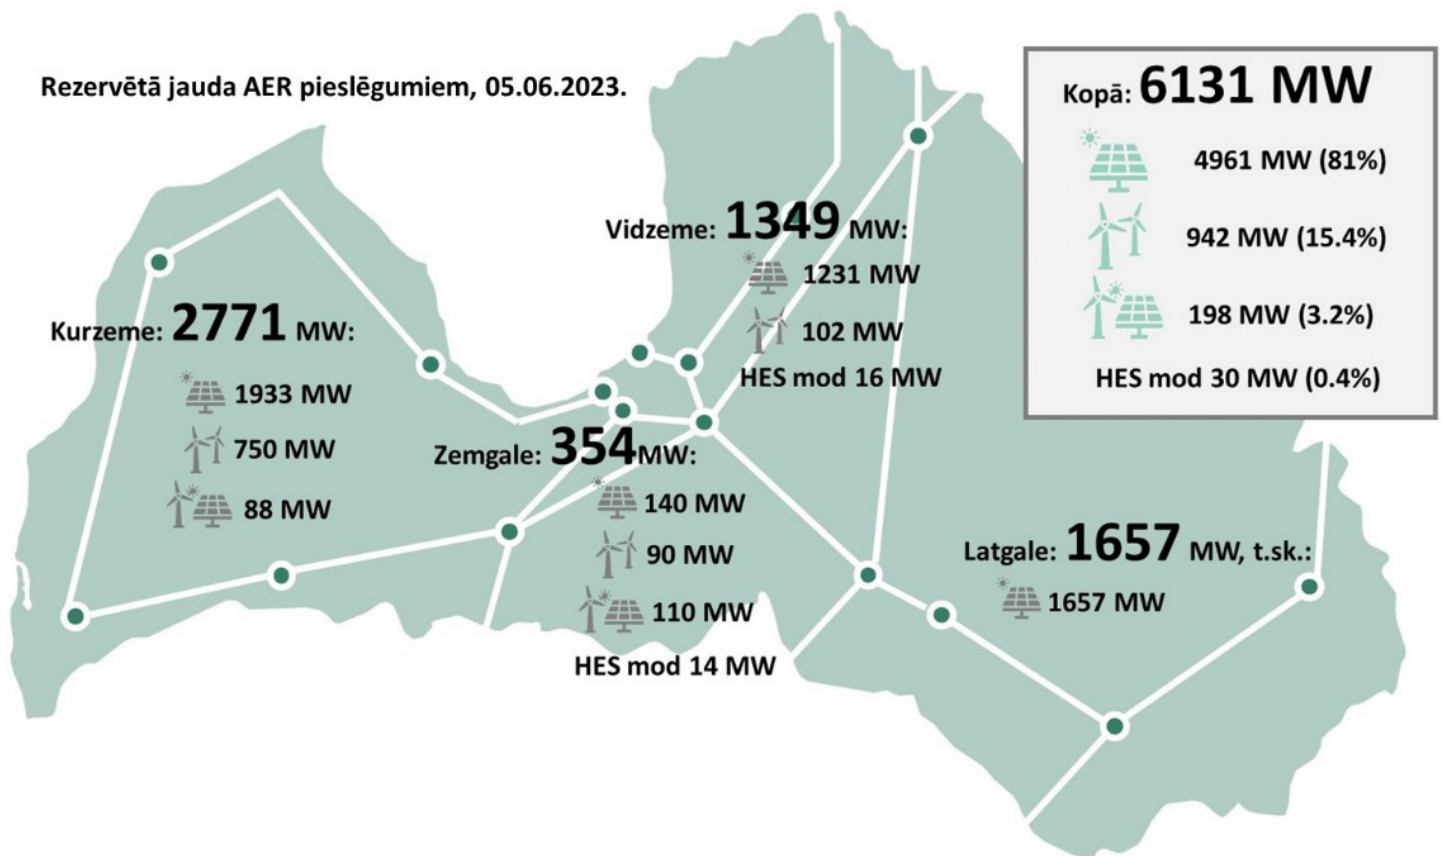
Rezervētā jauda AER pieslēgumiem, 05.06.2023.

Kopā: 6131 MW

4961 MW (81%)

942 MW (15.4%)

198 MW (3.2%)

HES mod 30 MW (0.4%)

Vidzeme: 1349 MW:

1231 MW

102 MW

HES mod 16 MW

Kurzeme: 2771 MW:

1933 MW

750 MW

88 MW

Zemgale: 354 MW:

140 MW

90 MW

110 MW

HES mod 14 MW

Latgale: 1657 MW, t.sk.:

1657 MW